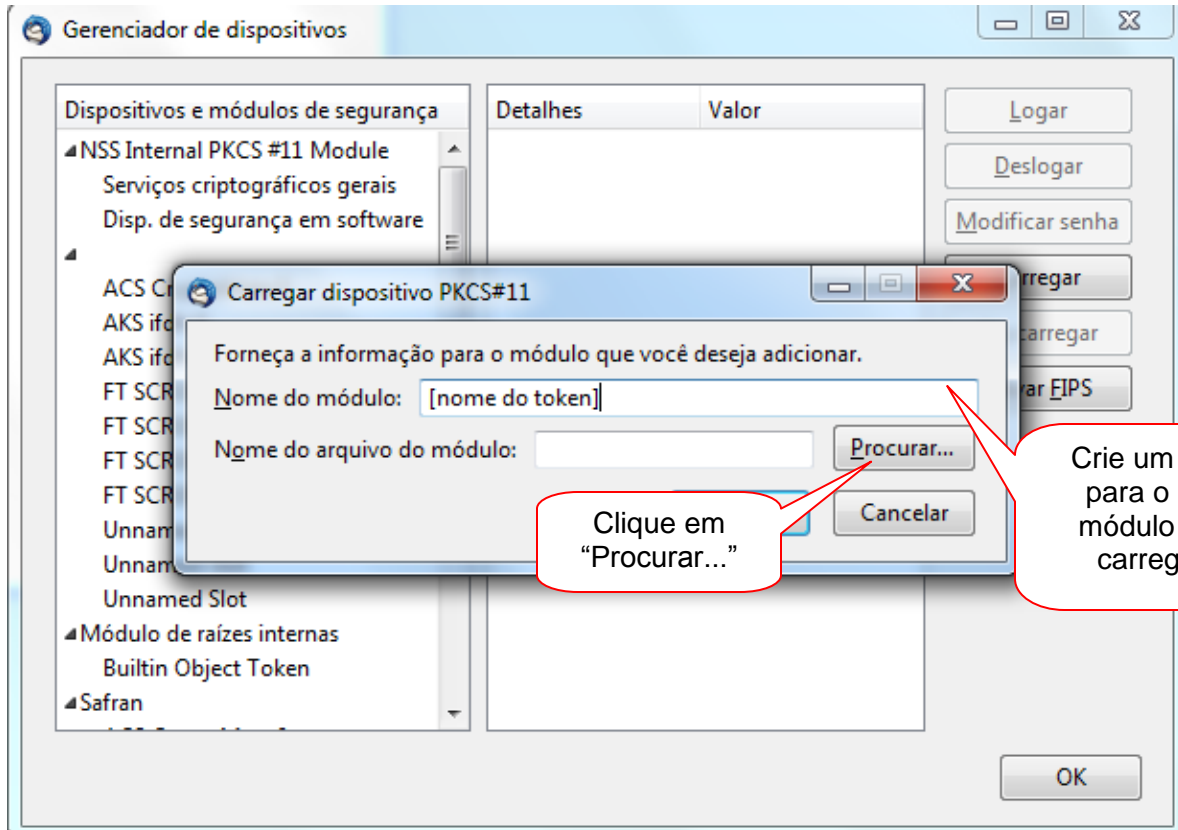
Gerenciador de dispositivos

Dispositivos e módulos de segurança

NSS Internal PKCS #11 Module
Serviços criptográficos gerais
Disp. de segurança em software

ACS Cr
AKS ifd
AKS ifd
FT SCR
FT SCR
FT SCR
FT SCR
Unnam
Unnam
Unnamed Slot
Módulo de raízes internas
Builtin Object Token
Safran

Detalhes
Valor

Logar
Deslogar
Modificar senha
rregar
carregar
var FIPS

OK

Carregar dispositivo PKCS#11

Forneça a informação para o módulo que você deseja adicionar.
Nome do módulo: [nome do token]
Nome do arquivo do módulo:
Procurar...
Cancelar

Clique em "Procurar..."

Crie um para o módulo carreg